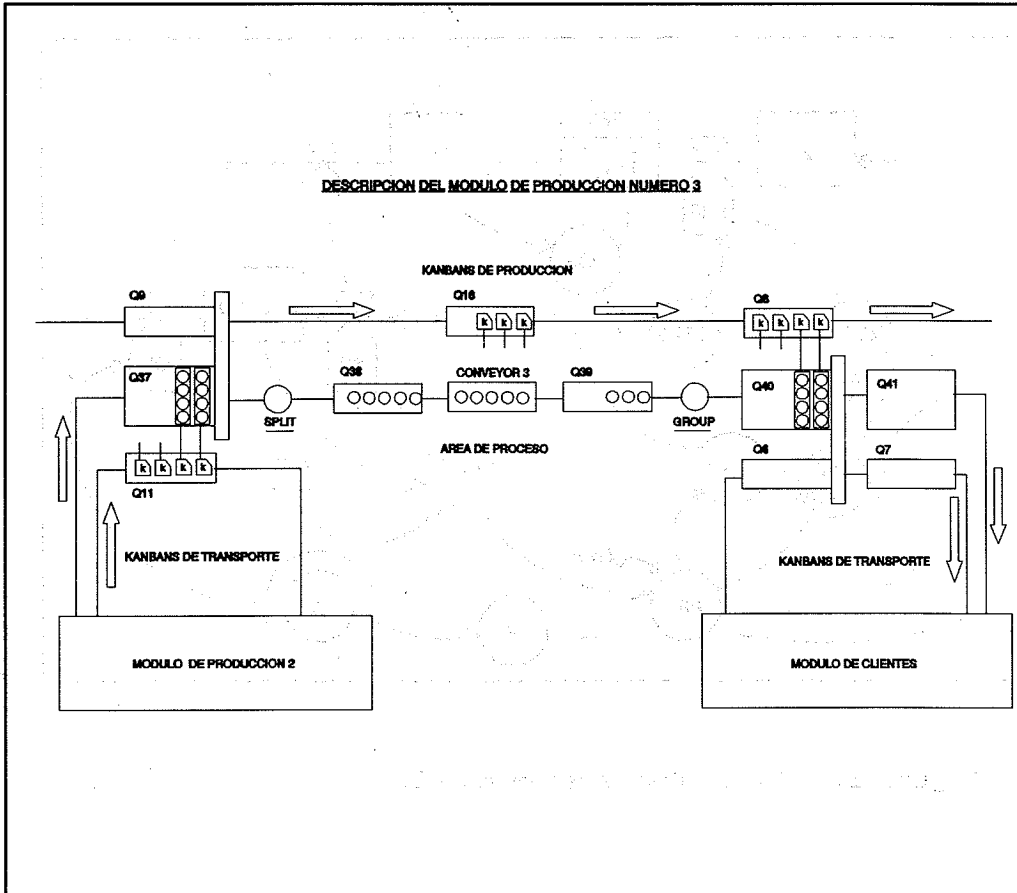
DESCRIPCION DEL MODULO DE PRODUCCION NUMERO 3

KANBANS DE PRODUCCION

Q9

Q16

Q8

k k k

k k k k

Q37

Q38

CONVEYOR 3

Q39

Q40

Q41

SPLIT

GROUP

AREA DE PROCESO

k k k k

Q11

Q6

Q7

KANBANS DE TRANSPORTE

KANBANS DE TRANSPORTE

MODULO DE PRODUCCION 2

MODULO DE CLIENTES